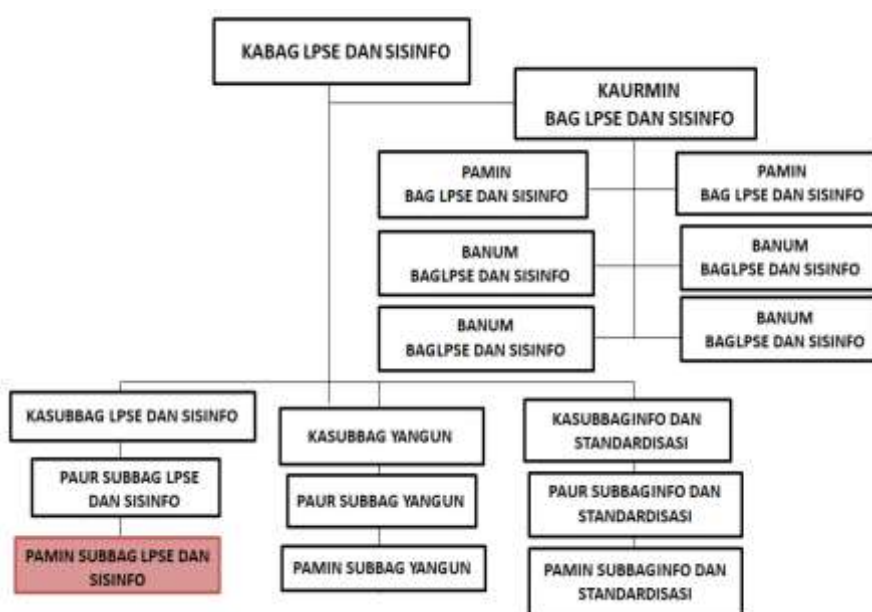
KABAG LPSE DAN SISINFO

KAURMIN BAG LPSE DAN SISINFO

PAMIN BAG LPSE DAN SISINFO

PAMIN BAG LPSE DAN SISINFO

BANUM BAGLPSE DAN SISINFO

BANUM BAGLPSE DAN SISINFO

BANUM BAGLPSE DAN SISINFO

BANUM BAGLPSE DAN SISINFO

KASUBBAG LPSE DAN SISINFO

PAUR SUBBAG LPSE DAN SISINFO

PAMIN SUBBAG LPSE DAN SISINFO

KASUBBAG YANGUN

PAUR SUBBAG YANGUN

PAMIN SUBBAG YANGUN

KASUBBAGINFO DAN STANDARDISASI

PAUR SUBBAGINFO DAN STANDARDISASI

PAMIN SUBBAGINFO DAN STANDARDISASI